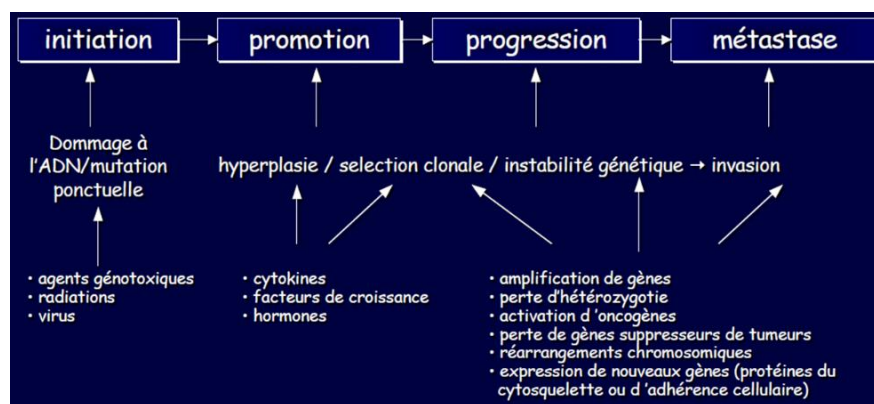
initiation → promotion → progression → métastase

Dommage à l'ADN/mutation ponctuelle

hyperplasie / selection clonale / instabilité génétique → invasion

• agents génotoxiques
• radiations
• virus

• cytokines
• facteurs de croissance
• hormones

• amplification de gènes
• perte d'hétérozygotie
• activation d 'oncogènes
• perte de gènes suppresseurs de tumeurs
• réarrangements chromosomiques
• expression de nouveaux gènes (protéines du cytosquelette ou d 'adhérence cellulaire)